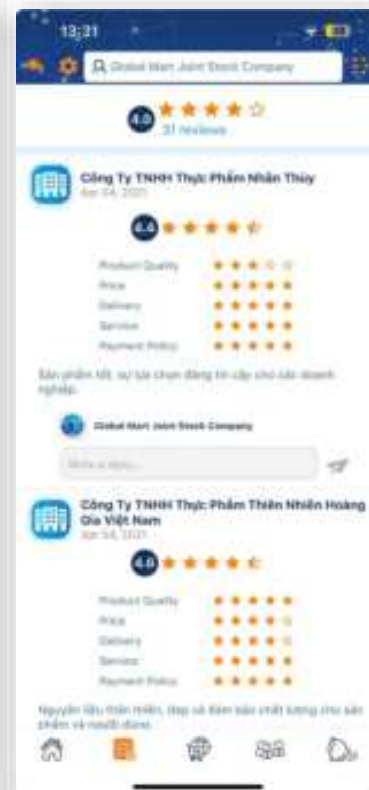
13:31

Global Mart Joint Stock Company

4.0

31 reviews

Công Ty TNHH Thực Phẩm Nhân Thủy

Apr 04, 2021

4.4

Product Quality

Price

Delivery

Service

Payment Policy

Sản phẩm tốt, sự lựa chọn đáng tin cậy cho các doanh nghiệp.

Global Mart Joint Stock Company

Write a reply...

Công Ty TNHH Thực Phẩm Thiên Nhiên Hoàng Gia Việt Nam

Apr 04, 2021

4.6

Product Quality

Price

Delivery

Service

Payment Policy

Nguyên liệu thân thiện, đẹp và đảm bảo chất lượng cho sản phẩm và người dùng.